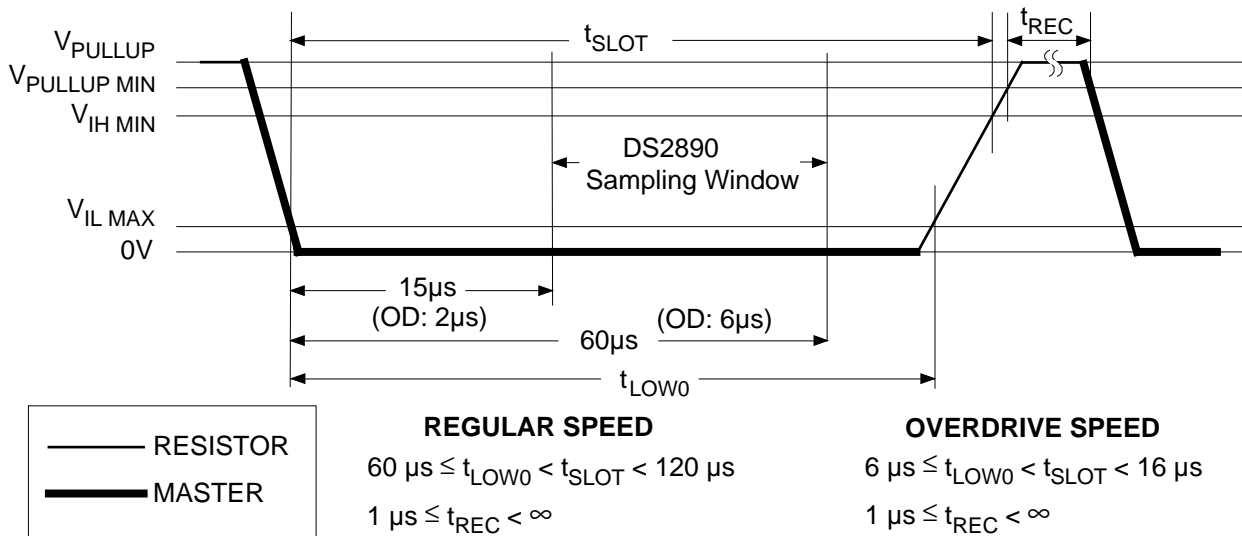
$V_{PULLUP}$
$V_{PULLUP\ MIN}$
$V_{IH\ MIN}$
$V_{IL\ MAX}$
0V

$t_{SLOT}$
$t_{REC}$

DS2890
Sampling Window

15µs
(OD: 2µs)
60µs
(OD: 6µs)
$t_{LOW0}$

RESISTOR
MASTER

**REGULAR SPEED**
60 µs $\leq t_{LOW0} < t_{SLOT} <$ 120 µs
1 µs $\leq t_{REC} < \infty$

**OVERDRIVE SPEED**
6 µs $\leq t_{LOW0} < t_{SLOT} <$ 16 µs
1 µs $\leq t_{REC} < \infty$